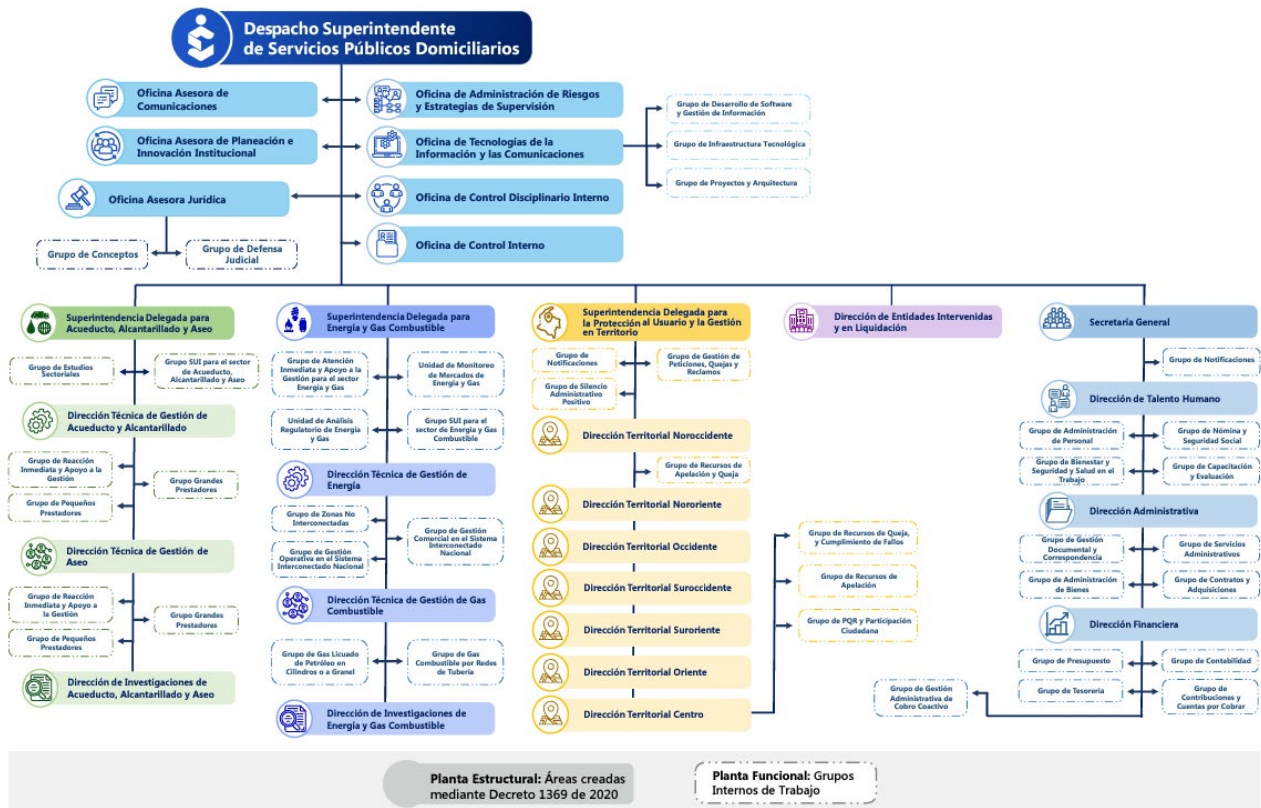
Despacho Superintendente de Servicios Públicos Domiciliarios

Oficina Asesora de Comunicaciones

Oficina Asesora de Planeación e Innovación Institucional

Oficina Asesora Jurídica

Grupo de Conceptos

Grupo de Defensa Judicial

Oficina de Administración de Riesgos y Estrategias de Supervisión

Oficina de Tecnologías de la Información y las Comunicaciones

Oficina de Control Disciplinario Interno

Oficina de Control Interno

Grupo de Desarrollo de Software y Gestión de Información

Grupo de Infraestructura Tecnológica

Grupo de Proyectos y Arquitectura

Superintendencia Delegada para Acueducto, Alcantarillado y Aseo

Grupo de Estudios Sectoriales

Grupo SUI para el sector de Acueducto, Alcantarillado y Aseo

Dirección Técnica de Gestión de Acueducto y Alcantarillado

Grupo de Reacción Inmediata y Apoyo a la Gestión

Grupo de Pequeños Prestadores

Grupo Grandes Prestadores

Dirección Técnica de Gestión de Aseo

Grupo de Reacción Inmediata y Apoyo a la Gestión

Grupo de Pequeños Prestadores

Grupo Grandes Prestadores

Dirección de Investigaciones de Acueducto, Alcantarillado y Aseo

Superintendencia Delegada para Energía y Gas Combustible

Grupo de Atención Inmediata y Apoyo a la Gestión para el sector Energía y Gas

Unidad de Monitoreo de Mercados de Energía y Gas

Unidad de Análisis Regulatorio de Energía y Gas

Grupo SUI para el sector de Energía y Gas Combustible

Dirección Técnica de Gestión de Energía

Grupo de Zonas No Interconectadas

Grupo de Gestión Operativa en el Sistema Interconectado Nacional

Grupo de Gestión Comercial en el Sistema Interconectado Nacional

Dirección Técnica de Gestión de Gas Combustible

Grupo de Gas Licuado de Petróleo en Cilindros o a Granel

Grupo de Gas Combustible por Redes de Tubería

Dirección de Investigaciones de Energía y Gas Combustible

Superintendencia Delegada para la Protección al Usuario y la Gestión en Territorio

Grupo de Notificaciones

Grupo de Gestión de Peticiones, Quejas y Reclamos

Grupo de Silencio Administrativo Positivo

Dirección Territorial Noroccidente

Grupo de Recursos de Apelación y Queja

Dirección Territorial Nororiente

Dirección Territorial Occidente

Dirección Territorial Suroccidente

Dirección Territorial Suroriente

Dirección Territorial Oriente

Dirección Territorial Centro

Grupo de Recursos de Queja, y Cumplimiento de Fallos

Grupo de Recursos de Apelación

Grupo de PQR y Participación Ciudadana

Dirección de Entidades Intervenidas y en Liquidación

Secretaría General

Grupo de Notificaciones

Dirección de Talento Humano

Grupo de Administración de Personal

Grupo de Nómina y Seguridad Social

Grupo de Bienestar y Seguridad y Salud en el Trabajo

Grupo de Capacitación y Evaluación

Dirección Administrativa

Grupo de Gestión Documental y Correspondencia

Grupo de Servicios Administrativos

Grupo de Administración de Bienes

Grupo de Contratos y Adquisiciones

Dirección Financiera

Grupo de Presupuesto

Grupo de Contabilidad

Grupo de Tesorería

Grupo de Contribuciones y Cuentas por Cobrar

Grupo de Gestión Administrativa de Cobro Coactivo

Planta Estructural: Áreas creadas mediante Decreto 1369 de 2020

Planta Funcional: Grupos Internos de Trabajo